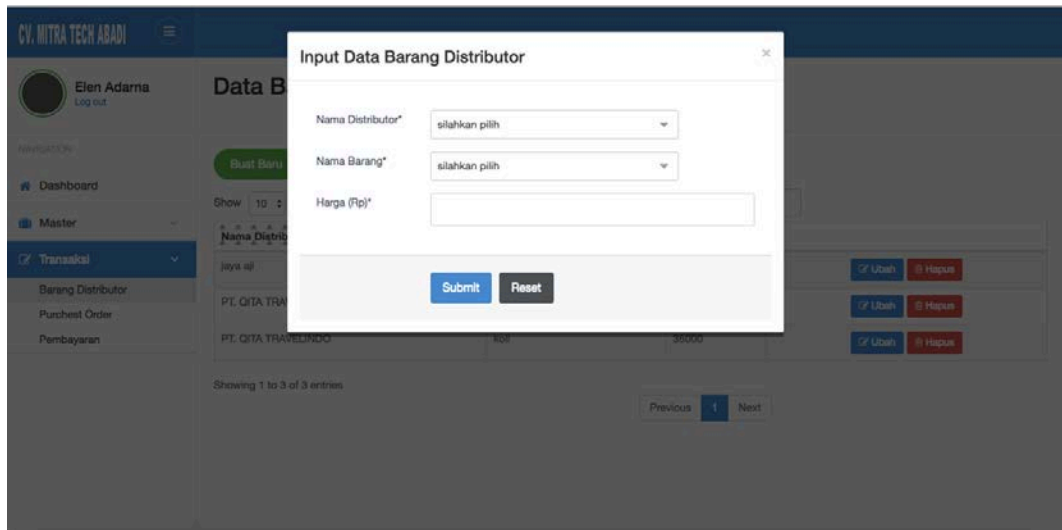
CV. MITRA TECH ABADI

Elen Adarna
Log out

NAVIGATION

Dashboard

Master

Transaksi

Barang Distributor

Purchest Order

Pembayaran

Data B

Buat Baru

Show 10

| Nama Distrib | | | |
|---|---|---|---|
| jaya aji | | | Ubah Hapus |
| PT. QITA TRA | | | Ubah Hapus |
| PT. QITA TRAVELINDO | kol | 35000 | Ubah Hapus |

Showing 1 to 3 of 3 entries

Previous 1 Next

Input Data Barang Distributor

×

Nama Distributor*
silahkan pilih

Nama Barang*
silahkan pilih

Harga (Rp)*

Submit
Reset